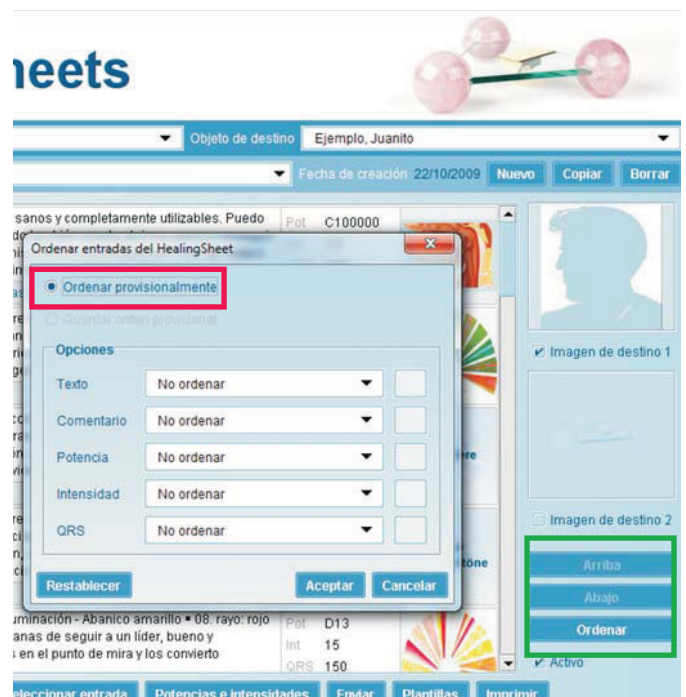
heets

Objeto de destino Ejemplo, Juanito

Fecha de creación 22/10/2009 Nuevo Copiar Borrar

sanos y completamente utilizables. Puedo

Pot C100000

Ordenar entradas del HealingSheet

Ordenar provisionalmente

Guardar orden provisional

Opciones

Texto No ordenar

Comentario No ordenar

Potencia No ordenar

Intensidad No ordenar

QRS No ordenar

Restablecer Aceptar Cancelar

Imagen de destino 1

Imagen de destino 2

Arriba

Abajo

Ordenar

Activo

uminación - Abanico amarillo ▪ 08. rayo: rojo
anas de seguir a un líder, bueno y
s en el punto de mira y los convierto

Pot D13
Int 15
QRS 150

eleccionar entrada Potencias e intensidades Enviar Plantillas Imprimir